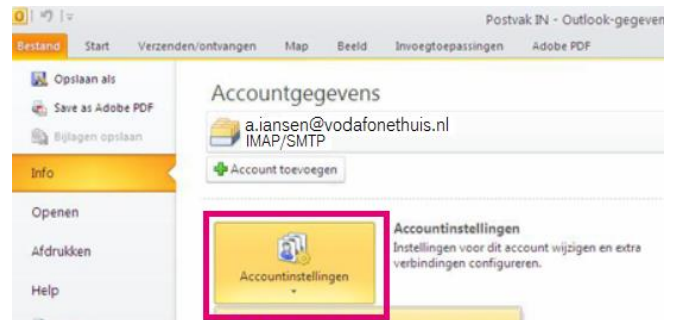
Postvak IN - Outlook-gegeven

Bestand Start Verzenden/ontvangen Map Beeld Invoegtoepassingen Adobe PDF

Opslaan als
Save as Adobe PDF
Bijlagen opslaan
Info
Openen
Afdrukken
Help

Accountgegevens

a.iansen@vodafonethuis.nl
IMAP/SMTP

Account toevoegen

Accountinstellingen

Accountinstellingen
Instellingen voor dit account wijzigen en extra verbindingen configureren.